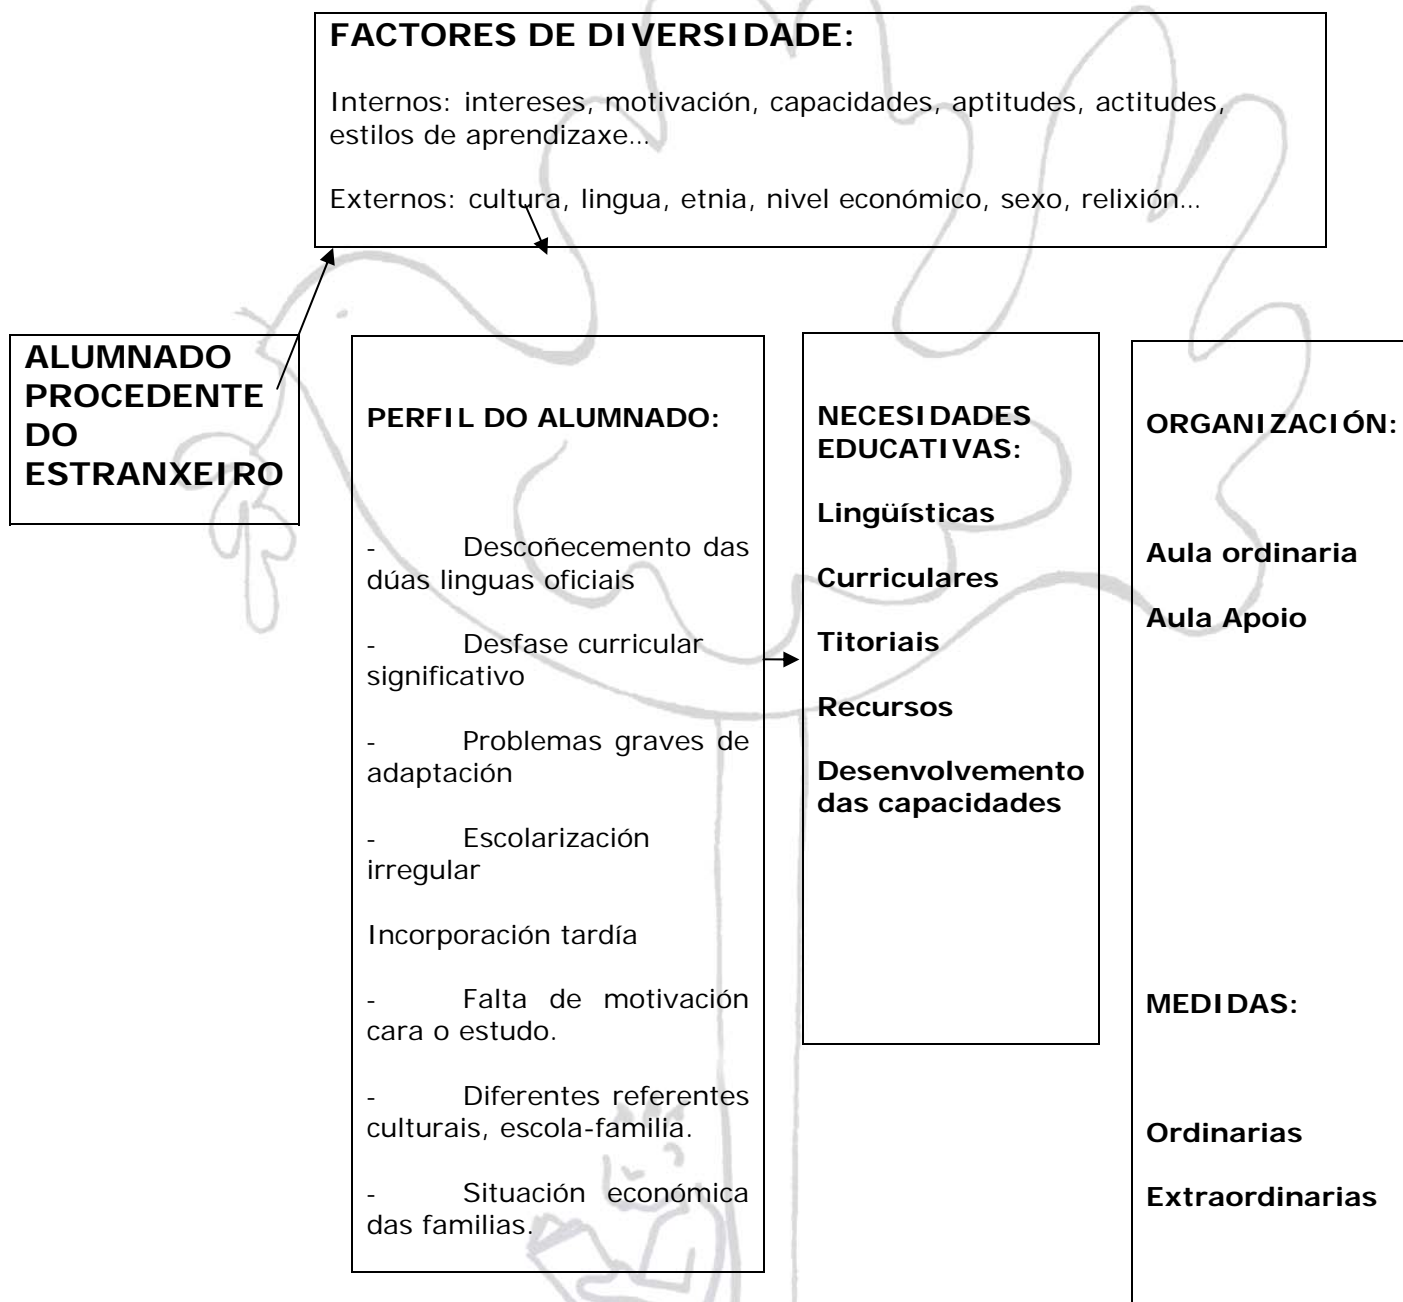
FACTORES DE DIVERSIDADE:

Internos: intereses, motivación, capacidades, aptitudes, actitudes, estilos de aprendizaxe...

Externos: cultura, lingua, etnia, nivel económico, sexo, relixión...

ALUMNADO PROCEDENTE DO ESTRANXEIRO

PERFIL DO ALUMNADO:

- Descoñecemento das dúas linguas oficiais

- Desfase curricular significativo

- Problemas graves de adaptación

- Escolarización irregular

Incorporación tardía

- Falta de motivación cara o estudo.

- Diferentes referentes culturais, escola-familia.

- Situación económica das familias.

NECESIDADES EDUCATIVAS:

Lingüísticas

Curriculares

Titoriais

Recursos

Desenvolvemento das capacidades

ORGANIZACIÓN:

Aula ordinaria

Aula Apoio

MEDIDAS:

Ordinarias

Extraordinarias